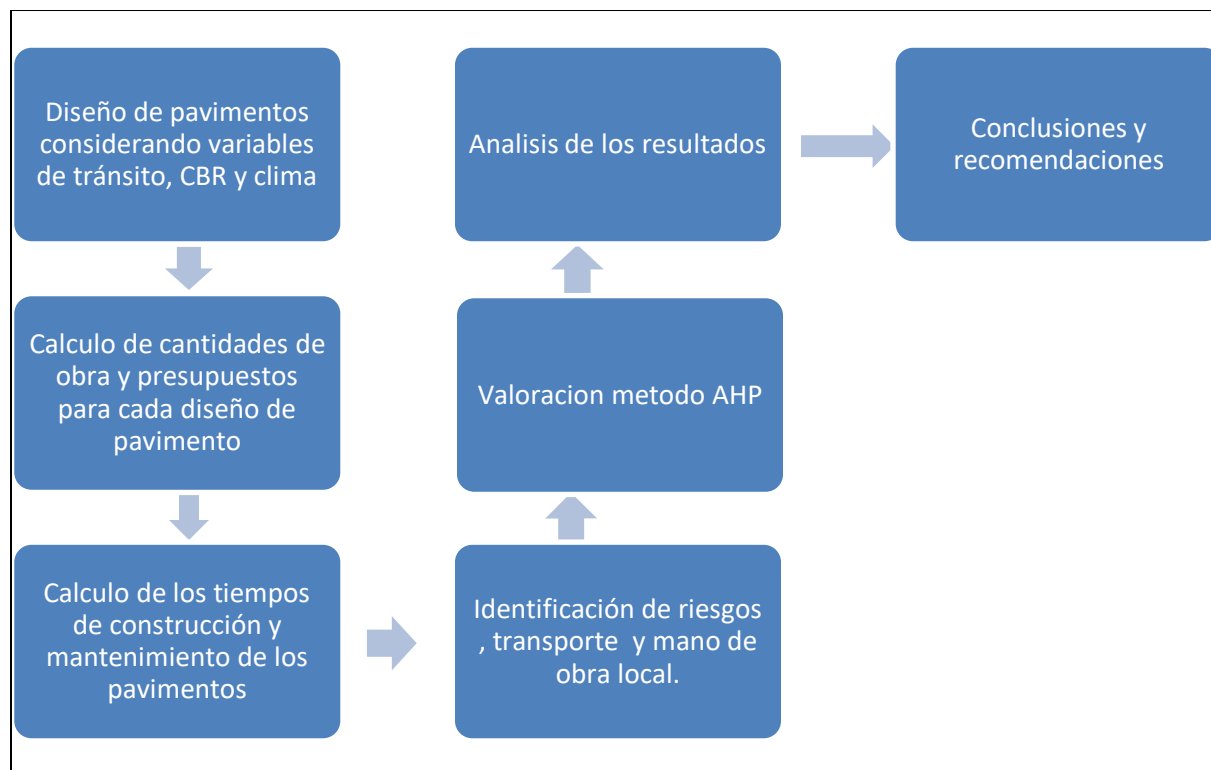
Diseño de pavimentos considerando variables de tránsito, CBR y clima

Calculo de cantidades de obra y presupuestos para cada diseño de pavimento

Calculo de los tiempos de construcción y mantenimiento de los pavimentos

Identificación de riesgos , transporte y mano de obra local.

Valoracion metodo AHP

Analisis de los resultados

Conclusiones y recomendaciones